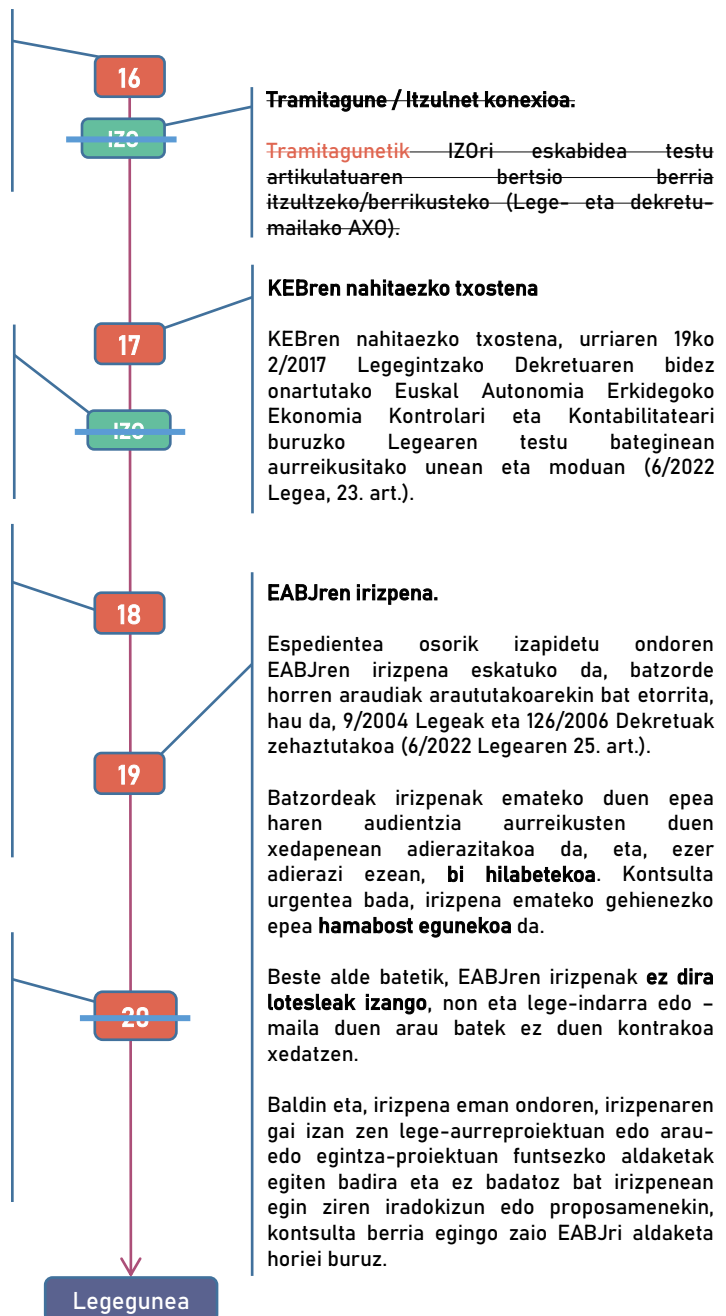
16

IZO

Tramitagune / Itzulnet konexioa.

Tramitagunetik IZOri eskabidea testu artikulatuaren bertsio berria itzultzeko/berrikusteko (Lege- eta dekretu-mailako AXO).

KEBren nahitaezko txostena

17

IZO

KEBren nahitaezko txostena, urriaren 19ko 2/2017 Legegintzako Dekretuaren bidez onartutako Euskal Autonomia Erkidegoko Ekonomia Kontrolari eta Kontabilitateari buruzko Legearen testu bateginean aurreikusitako unean eta moduan (6/2022 Legea, 23. art.).

18

EABJren irizpena.

Espedientea osorik izapidetu ondoren EABJren irizpena eskatuko da, batzorde horren araudiak araututakoarekin bat etorrita, hau da, 9/2004 Legeak eta 126/2006 Dekretuak zehaztutakoa (6/2022 Legearen 25. art.).

19

Batzordeak irizpenak emateko duen epea haren audientzia aurreikusten duen xedapenean adierazitakoa da, eta, ezer adierazi ezean, bi hilabetekoa. Kontsulta urgentea bada, irizpena emateko gehienezko epea hamabost egunekoa da.

20

Beste alde batetik, EABJren irizpenak ez dira lotesleak izango, non eta lege-indarra edo –maila duen arau batek ez duen kontrakoa xedatzen.

Baldin eta, irizpena eman ondoren, irizpenaren gai izan zen lege-aurreproiektuan edo arau- edo egintza-proiektuan funtsezko aldaketak egiten badira eta ez badatoz bat irizpenean egin ziren iradokizun edo proposamenekin, kontsulta berria egingo zaio EABJri aldaketa horiei buruz.

Legegunea